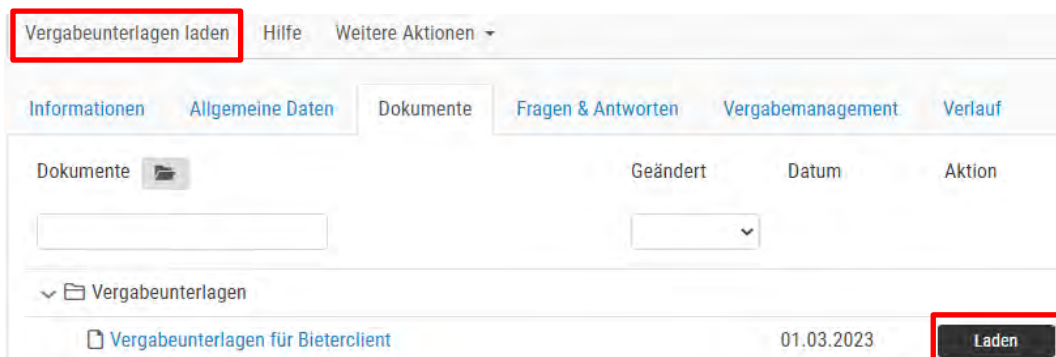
Vergabeunterlagen laden Hilfe Weitere Aktionen

Informationen Allgemeine Daten Dokumente Fragen & Antworten Vergabemanagement Verlauf

| Dokumente | Geändert | Datum | Aktion |
|---|---|---|---|
| Vergabeunterlagen | | | |
| Vergabeunterlagen für Bieterclient | | 01.03.2023 | Laden |